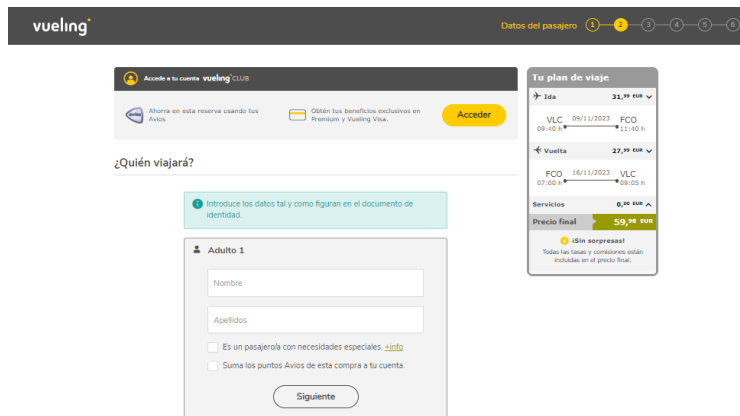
vueling

Datos del pasajero 1 2 3 4 5 6

Accede a tu cuenta vueling CLUB

Ahorra en esta reserva usando tus Avios

Obtén tus beneficios exclusivos en Premium y Vueling Visa.

Acceder

¿Quién viajará?

Introduce los datos tal y como figuran en el documento de identidad.

Adulto 1

Nombre

Apellidos

Es un pasajero/a con necesidades especiales. +info

Suma los puntos Avios de esta compra a tu cuenta.

Siguiente

Tu plan de viaje

Ida 31,99 EUR

VLC 09/11/2023 FCO
09:40 h 11:40 h

Vuelta 27,99 EUR

FCO 16/11/2023 VLC
07:00 h 09:05 h

Servicios 0,00 EUR

Precio final 59,98 EUR

¡Sin sorpresas!
Todas las tasas y comisiones están incluidas en el precio final.